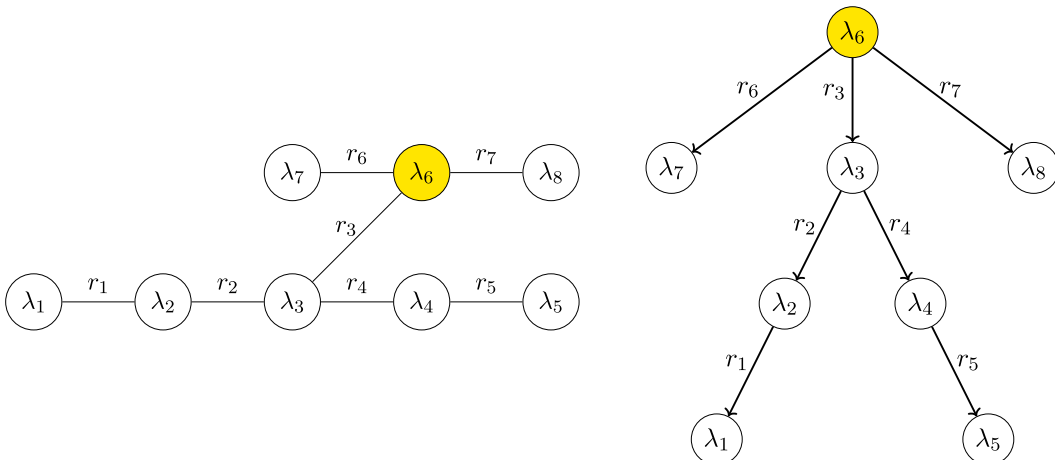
$\lambda_7$ $r_6$ $\lambda_6$ $r_7$ $\lambda_8$

$r_3$

$\lambda_1$ $r_1$ $\lambda_2$ $r_2$ $\lambda_3$ $r_4$ $\lambda_4$ $r_5$ $\lambda_5$

$\lambda_6$

$r_6$ $r_3$ $r_7$

$\lambda_7$ $\lambda_3$ $\lambda_8$

$r_2$ $r_4$

$\lambda_2$ $\lambda_4$

$r_1$ $r_5$

$\lambda_1$ $\lambda_5$